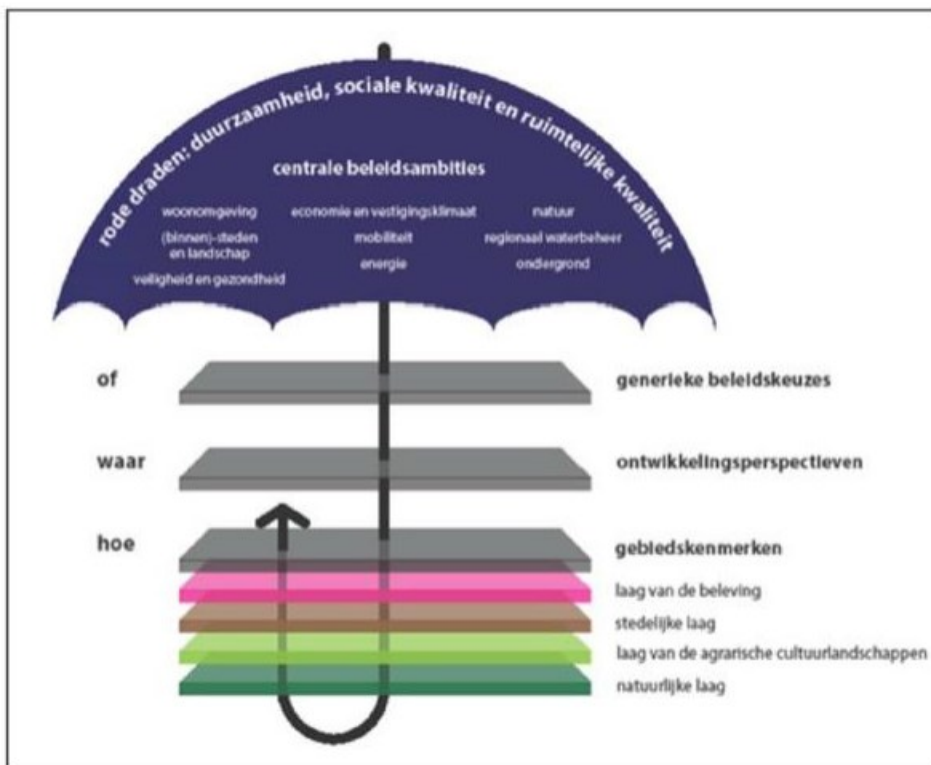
rode draden: duurzaamheid, sociale kwaliteit en ruimtelijke kwaliteit

centrale beleidsambities

woonomgeving
(binnen)-steden en landschap
veiligheid en gezondheid

economie en vestigingsklimaat
mobiliteit
energie

natuur
regionaal waterbeheer
ondergrond

of
generieke beleidskeuzes

waar
ontwikkelingsperspectieven

hoe
gebiedskenmerken

laag van de beleving
stedelijke laag
laag van de agrarische cultuurlandschappen
natuurlijke laag